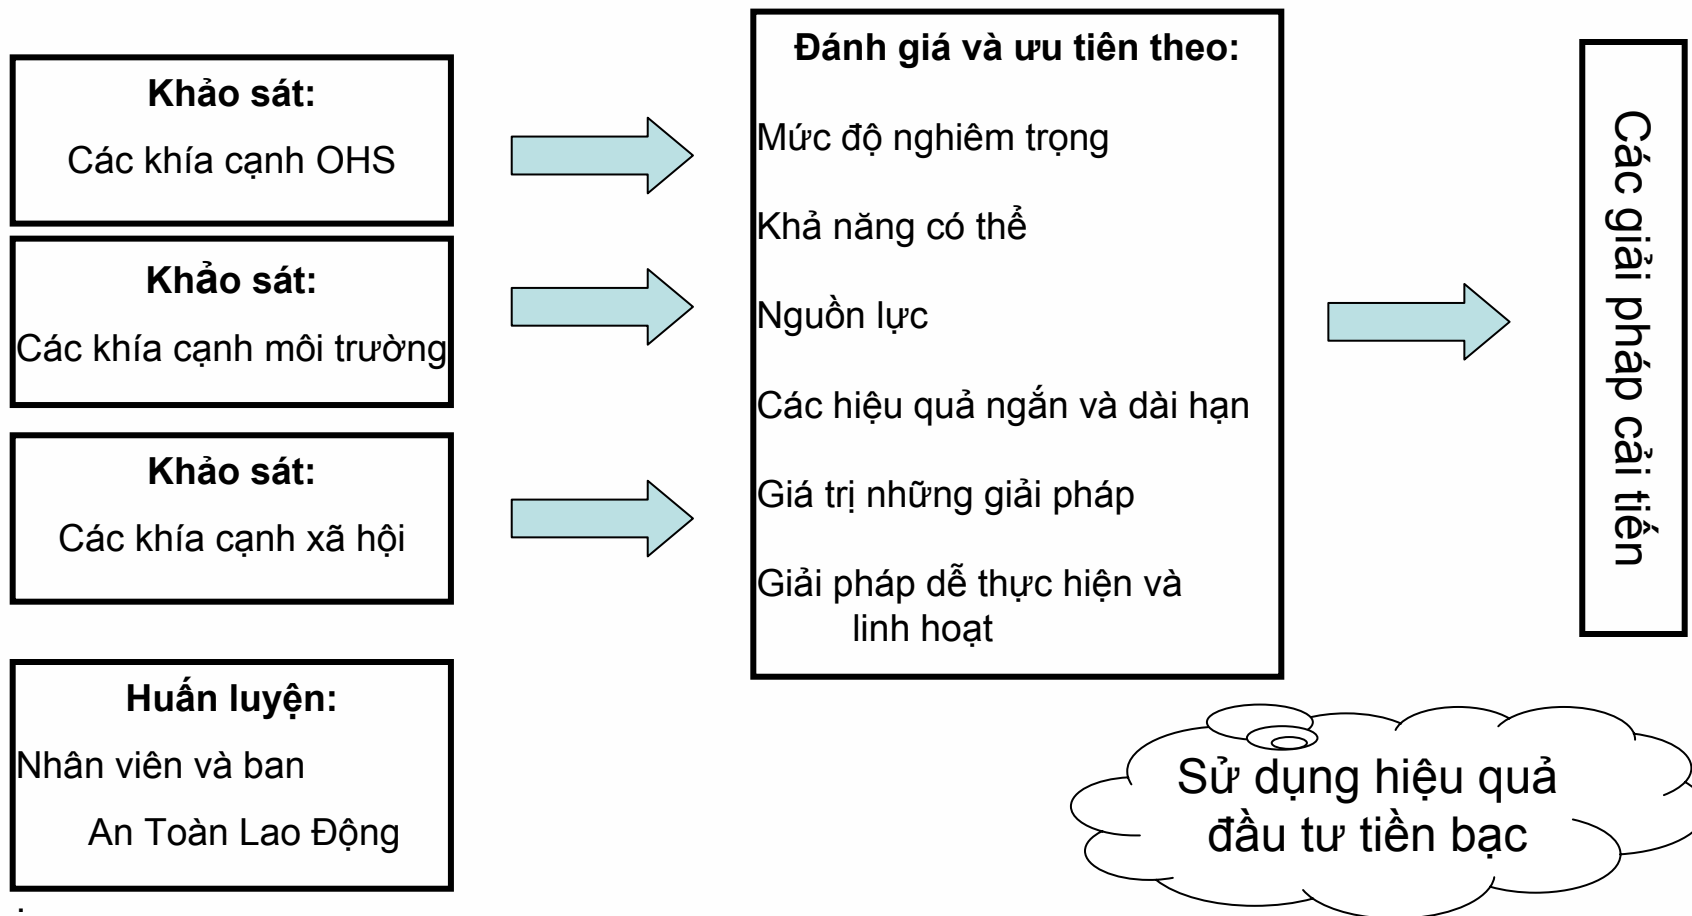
**Khảo sát:**
Các khía cạnh OHS

**Khảo sát:**
Các khía cạnh môi trường

**Khảo sát:**
Các khía cạnh xã hội

**Huấn luyện:**
Nhân viên và ban An Toàn Lao Động

**Đánh giá và ưu tiên theo:**

Mức độ nghiêm trọng

Khả năng có thể

Nguồn lực

Các hiệu quả ngắn và dài hạn

Giá trị những giải pháp

Giải pháp dễ thực hiện và linh hoạt

Các giải pháp cải tiến

Sử dụng hiệu quả đầu tư tiền bạc